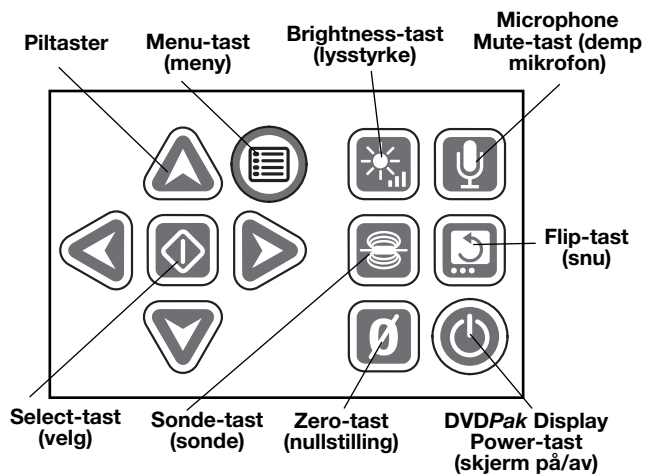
Piltaster

Menu-tast (meny)

Brightness-tast (lysstyrke)

Microphone Mute-tast (demp mikrofon)

Flip-tast (snu)

Ø

Select-tast (velg)

Sonde-tast (sonde)

Zero-tast (nullstilling)

DVD*Pak* Display Power-tast (skjerm på/av)